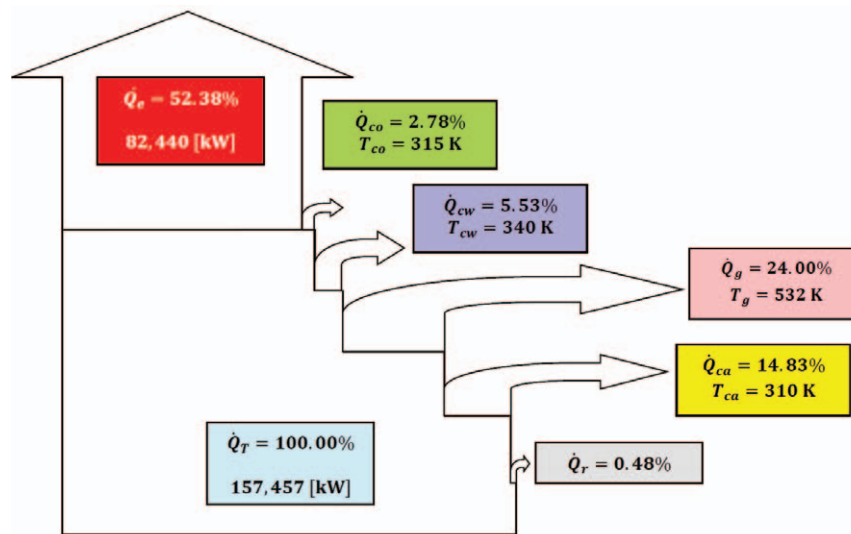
$\dot{Q}_e = 52.38\%$

$82,440$ [kW]

$\dot{Q}_{co} = 2.78\%$
$T_{co} = 315$ K

$\dot{Q}_{cw} = 5.53\%$
$T_{cw} = 340$ K

$\dot{Q}_g = 24.00\%$
$T_g = 532$ K

$\dot{Q}_{ca} = 14.83\%$
$T_{ca} = 310$ K

$\dot{Q}_T = 100.00\%$

$157,457$ [kW]

$\dot{Q}_r = 0.48\%$